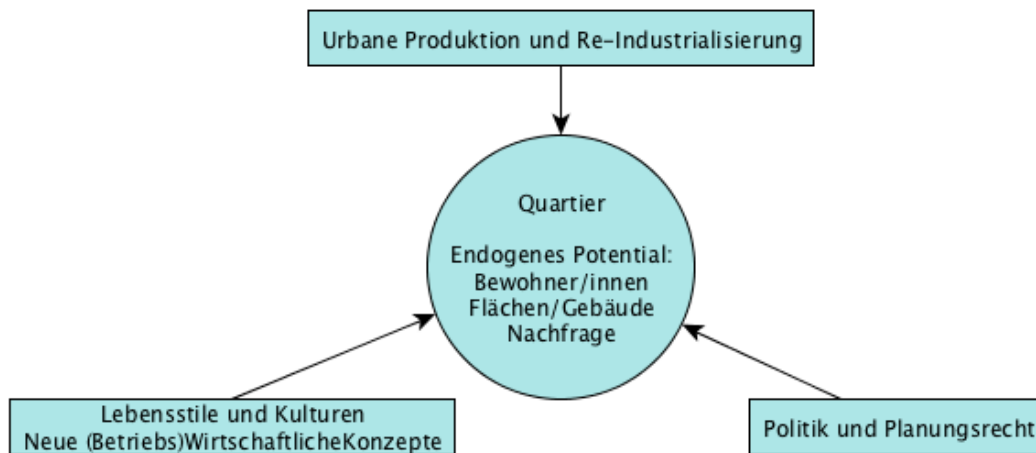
Urbane Produktion und Re-Industrialisierung

Quartier

Endogenes Potential:
Bewohner/innen
Flächen/Gebäude
Nachfrage

Lebensstile und Kulturen
Neue (Betriebs)WirtschaftlicheKonzepte

Politik und Planungsrecht